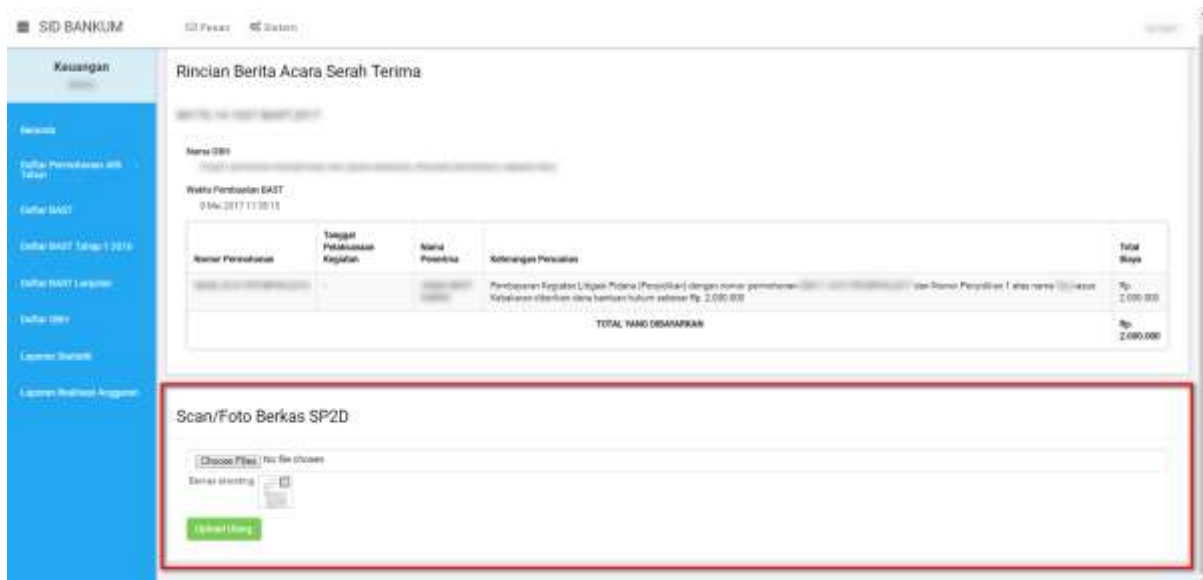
SID BANKUM

Pesan Sistem

Keuangan

Beranda

Daftar Permohonan 4/5 Tahun

Daftar BAST

Daftar BAST Tahap 1 2016

Daftar BAST Lanjutan

Daftar OBH

Laporan Statistik

Laporan Realisasi Anggaran

Rincian Berita Acara Serah Terima

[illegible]

Nama OBH

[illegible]

Waktu Pembuatan BAST

8 Mei 2017 11:30:15

| Nomor Permohonan | Tanggal Pelaksanaan Kegiatan | Nama Penerima | Keterangan Pencairan | Total Biaya |
|---|---|---|---|---|
| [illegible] | - | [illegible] | Pembayaran Kegiatan Litigasi Pidana (Penyidikan) dengan nomor permohonan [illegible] dan Nomor Penyidikan 1 atas nama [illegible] kasus Kekerasan diberikan dana bantuan hukum sebesar Rp. 2.000.000 | Rp. 2.000.000 |
| TOTAL YANG DIBAYARKAN | | | | Rp. 2.000.000 |

Scan/Foto Berkas SP2D

Choose Files No file chosen

Berkas existing

Upload Ulang